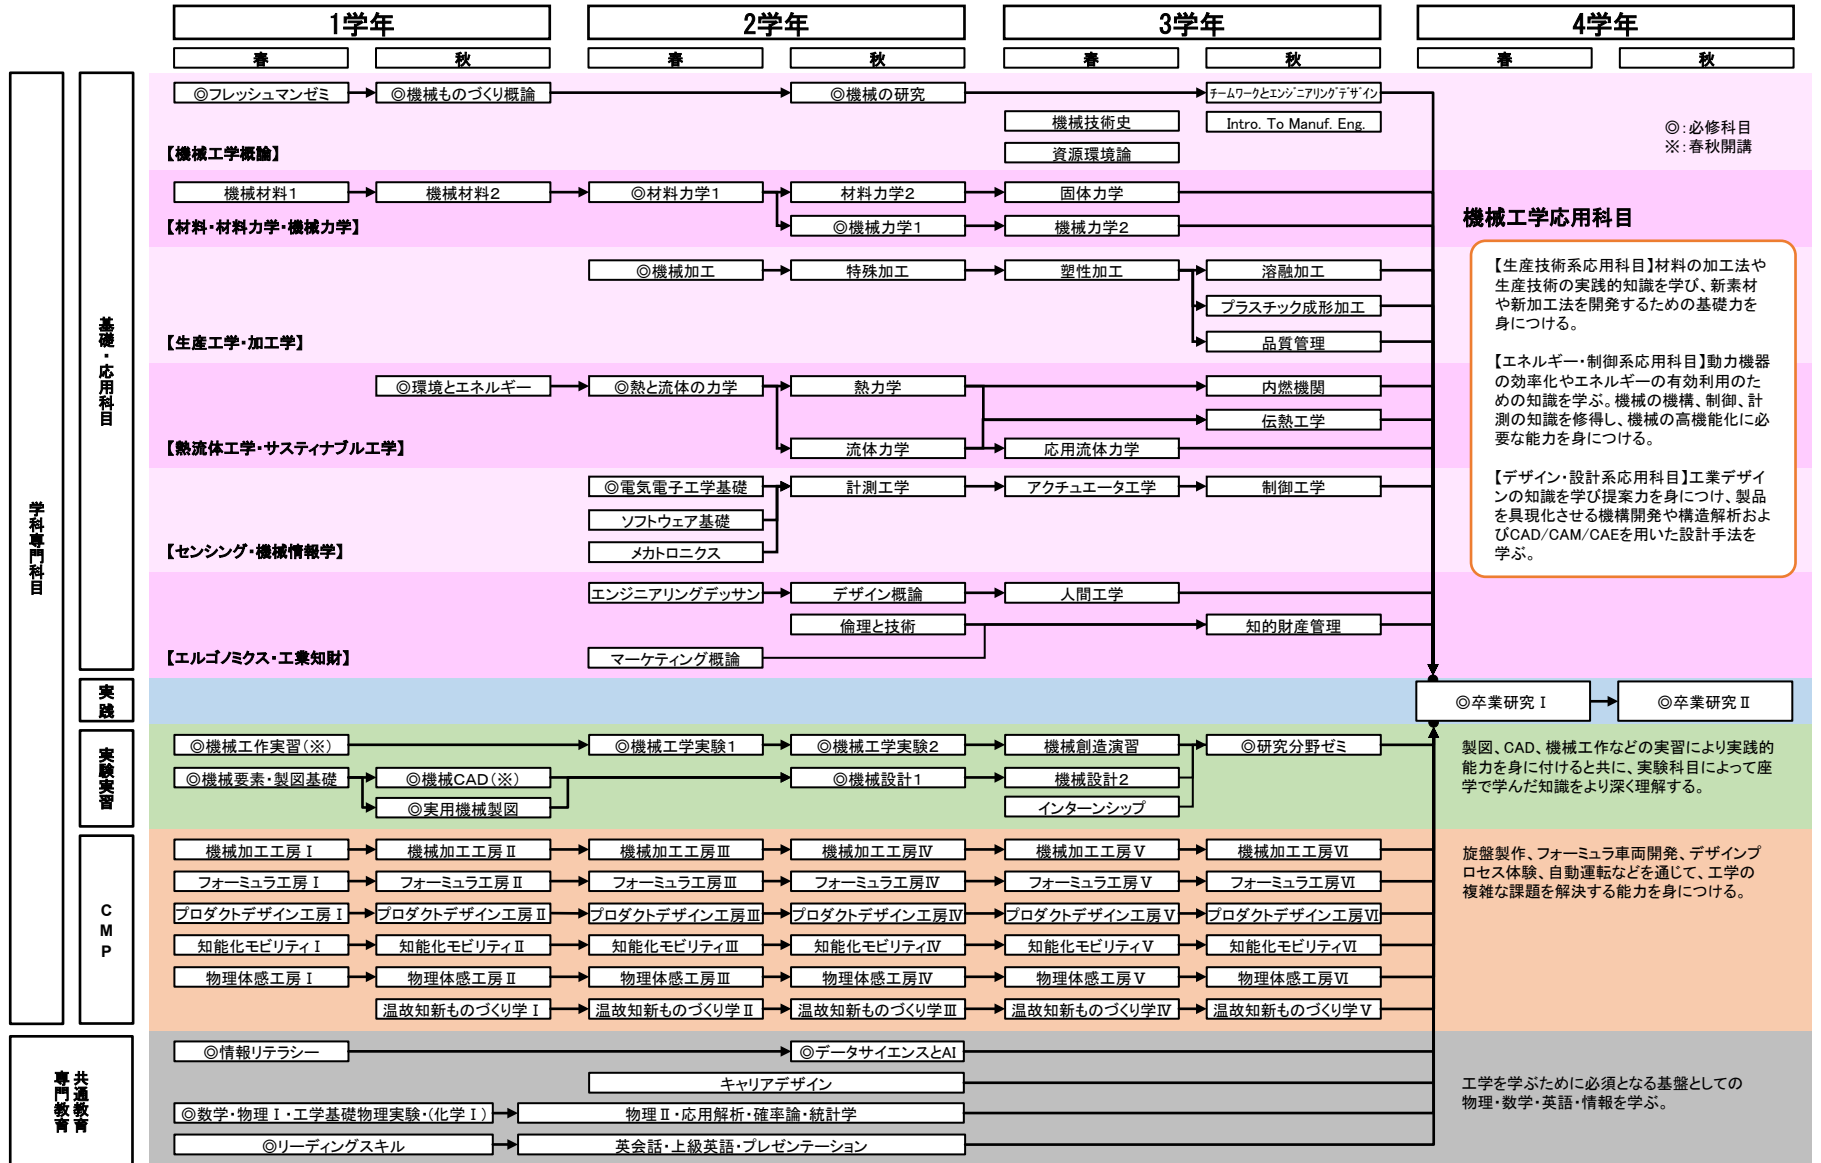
1学年 2学年 3学年 4学年
春 秋 春 秋 春 秋 春 秋

学科専門科目

基礎・応用科目

◎フレッシュマンゼミ
◎機械ものづくり概論
◎機械の研究
チームワークとエンジニアリングデザイン
機械技術史
Intro. To Manuf. Eng.
資源環境論
【機械工学概論】

◎:必修科目
※:春秋開講

機械材料1
機械材料2
◎材料力学1
材料力学2
固体力学
◎機械力学1
機械力学2
【材料・材料力学・機械力学】

機械工学応用科目

◎機械加工
特殊加工
塑性加工
溶融加工
プラスチック成形加工
品質管理
【生産工学・加工学】

【生産技術系応用科目】材料の加工法や生産技術の実践的知識を学び、新素材や新加工法を開発するための基礎力を身につける。

【エネルギー・制御系応用科目】動力機器の効率化やエネルギーの有効利用のための知識を学ぶ。機械の機構、制御、計測の知識を修得し、機械の高機能化に必要な能力を身につける。

【デザイン・設計系応用科目】工業デザインの知識を学び提案力を身につけ、製品を具現化させる機構開発や構造解析およびCAD/CAM/CAEを用いた設計手法を学ぶ。

◎環境とエネルギー
◎熱と流体の力学
熱力学
内燃機関
伝熱工学
流体力学
応用流体力学
【熱流体工学・サスティナブル工学】

◎電気電子工学基礎
計測工学
アクチュエータ工学
制御工学
ソフトウェア基礎
メカトロニクス
【センシング・機械情報学】

エンジニアリングデッサン
デザイン概論
人間工学
倫理と技術
知的財産管理
マーケティング概論
【エルゴノミクス・工業知財】

実践
◎卒業研究Ⅰ
◎卒業研究Ⅱ

実験実習
◎機械工作実習(※)
◎機械工学実験1
◎機械工学実験2
機械創造演習
◎研究分野ゼミ
◎機械要素・製図基礎
◎機械CAD(※)
◎機械設計1
機械設計2
◎実用機械製図
インターンシップ

製図、CAD、機械工作などの実習により実践的能力を身に付けると共に、実験科目によって座学で学んだ知識をより深く理解する。

CMP
機械加工工房Ⅰ
機械加工工房Ⅱ
機械加工工房Ⅲ
機械加工工房Ⅳ
機械加工工房Ⅴ
機械加工工房Ⅵ
フォーミュラ工房Ⅰ
フォーミュラ工房Ⅱ
フォーミュラ工房Ⅲ
フォーミュラ工房Ⅳ
フォーミュラ工房Ⅴ
フォーミュラ工房Ⅵ
プロダクトデザイン工房Ⅰ
プロダクトデザイン工房Ⅱ
プロダクトデザイン工房Ⅲ
プロダクトデザイン工房Ⅳ
プロダクトデザイン工房Ⅴ
プロダクトデザイン工房Ⅵ
知能化モビリティⅠ
知能化モビリティⅡ
知能化モビリティⅢ
知能化モビリティⅣ
知能化モビリティⅤ
知能化モビリティⅥ
物理体感工房Ⅰ
物理体感工房Ⅱ
物理体感工房Ⅲ
物理体感工房Ⅳ
物理体感工房Ⅴ
物理体感工房Ⅵ
温故知新ものづくり学Ⅰ
温故知新ものづくり学Ⅱ
温故知新ものづくり学Ⅲ
温故知新ものづくり学Ⅳ
温故知新ものづくり学Ⅴ

旋盤製作、フォーミュラ車両開発、デザインプロセス体験、自動運転などを通じて、工学の複雑な課題を解決する能力を身につける。

共通専門教育
◎情報リテラシー
◎データサイエンスとAI
キャリアデザイン
◎数学・物理Ⅰ・工学基礎物理実験・(化学Ⅰ)
物理Ⅱ・応用解析・確率論・統計学
◎リーディングスキル
英会話・上級英語・プレゼンテーション

工学を学ぶために必須となる基盤としての物理・数学・英語・情報を学ぶ。